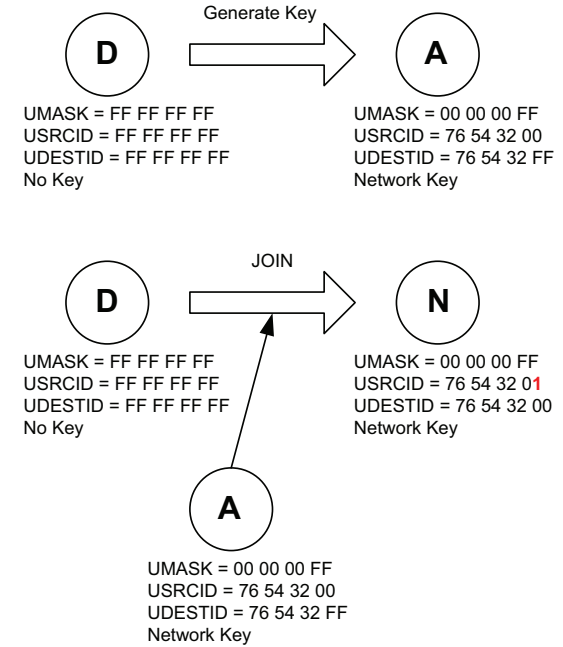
Generate Key

D

A

UMASK = FF FF FF FF
USRCID = FF FF FF FF
UDESTID = FF FF FF FF
No Key

UMASK = 00 00 00 FF
USRCID = 76 54 32 00
UDESTID = 76 54 32 FF
Network Key

JOIN

D

N

UMASK = FF FF FF FF
USRCID = FF FF FF FF
UDESTID = FF FF FF FF
No Key

UMASK = 00 00 00 FF
USRCID = 76 54 32 01
UDESTID = 76 54 32 00
Network Key

A

UMASK = 00 00 00 FF
USRCID = 76 54 32 00
UDESTID = 76 54 32 FF
Network Key